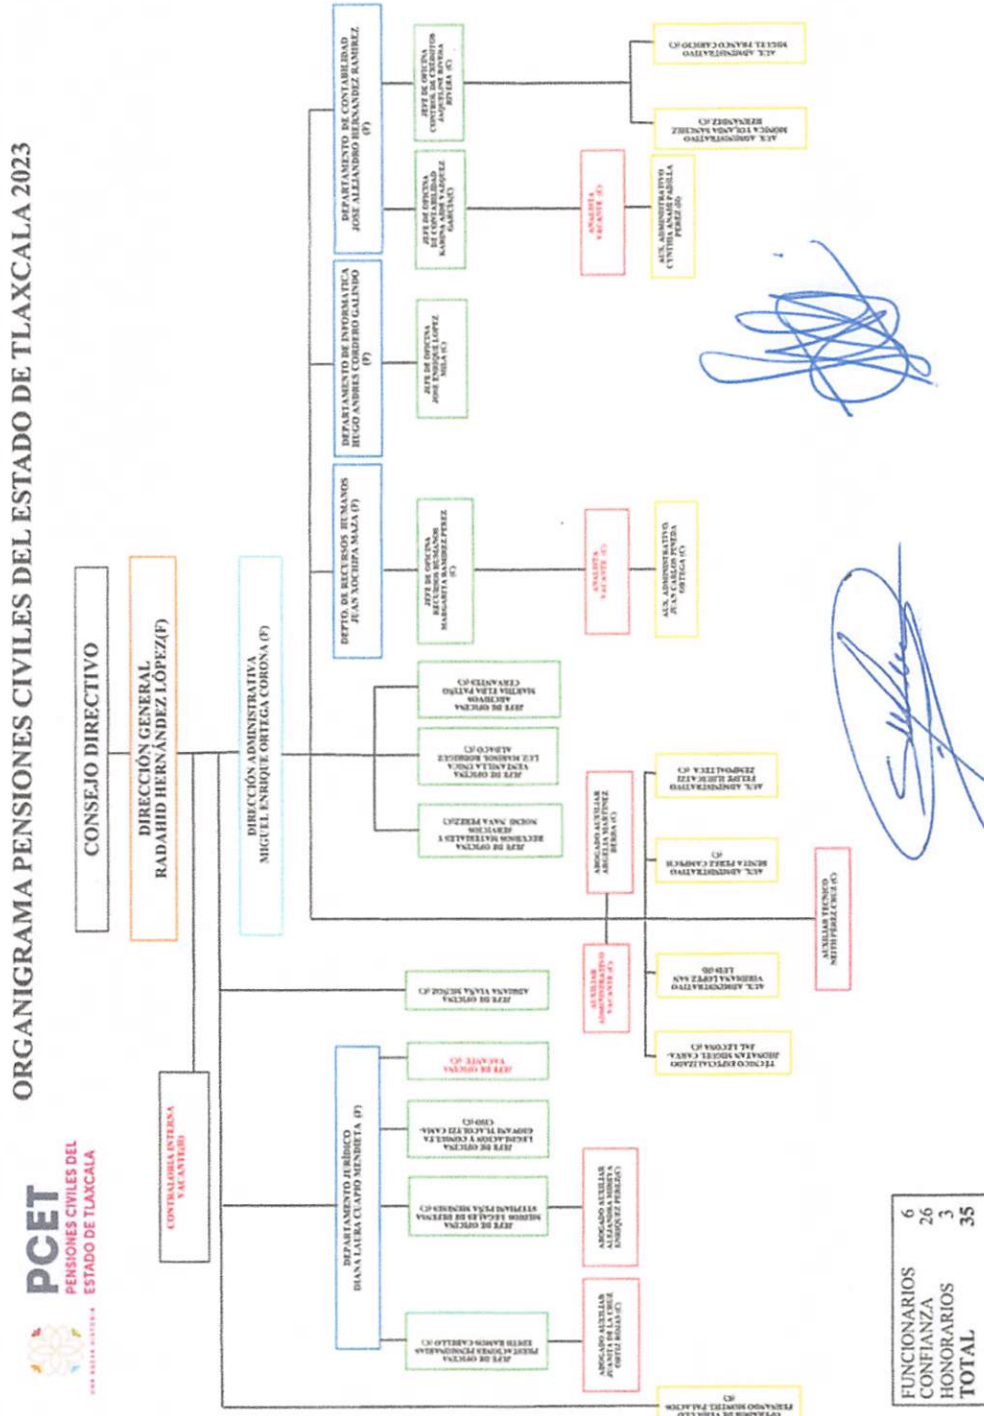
PCET
PENSIONES CIVILES DEL ESTADO DE TLAXCALA

ORGANIGRAMA PENSIONES CIVILES DEL ESTADO DE TLAXCALA 2023

CONSEJO DIRECTIVO

DIRECCIÓN GENERAL
RADAHID HERNÁNDEZ LÓPEZ(F)

CONTRALORIA INTERNA
VACANTE(F)

DIRECCIÓN ADMINISTRATIVA
MIGUEL ENRIQUE ORTEGA CORONA (F)

DEPTO. DE RECURSOS HUMANOS
JUAN XOCHIPA MAZA (F)

DEPARTAMENTO DE INFORMATICA
HUGO ANDRES CORDERO GALINDO (F)

DEPARTAMENTO DE CONTABILIDAD
JOSE ALEJANDRO HERNANDEZ RAMIREZ (F)

JEFE DE OFICINA RECURSOS HUMANOS MARGARITA RAMIREZ PEREZ (C)

ANALISTA VACANTE (C)

AUX. ADMINISTRATIVO JUAN CARLOS PINEDA ORTEGA (C)

JEFE DE OFICINA JOSE ENRIQUE LOPEZ MEJIA (C)

JEFE DE OFICINA DE CONTABILIDAD KARINA ADDI VAZQUEZ GARCIA(C)

ANALISTA VACANTE (C)

AUX. ADMINISTRATIVO CYNTHIA ANAHI AQUILLA PEREZ (H)

JEFE DE OFICINA CONTROL DE CREDITOS JAQUELINE RIVERA RIVERA (C)

AUX. ADMINISTRATIVO MONICA YOLANDA SANCHEZ HERNANDEZ (C)

AUX. ADMINISTRATIVO MIGUEL FRANCO CABRERO (C)

JEFE DE OFICINA MARTHA ELBA PATIÑO CERVANTES (C)

JEFE DE OFICINA LUZ MARISOL RODRIGUEZ ALFARO (C)

JEFE DE OFICINA RECURSOS MATERIALES Y SERVICIOS NOEMI NAVA PEREZ(C)

ABOGADO AUXILIAR ARGELIA MARTINEZ BERRA (C)

AUX. ADMINISTRATIVO FELIPE ILHUICATZI ZEMPOALTECA (C)

AUX. ADMINISTRATIVO SENDIA PEREZ CAMPECH (C)

AUXILIAR TECNICO NEITH PEREZ CRUZ (C)

AUXILIAR ADMINISTRATIVO VACANTE (C)

AUX. ADMINISTRATIVO VIRIDIANA LOPEZ SAN LEON (H)

TECNICO ESPECIALIZADO JHONATAN MIGUEL CARVAJAL LECONA (C)

JEFE DE OFICINA ADRIANA VIANA MUÑOZ (C)

DEPARTAMENTO JURÍDICO
DIANA LAURA CUAPIO MENDIETA (F)

JEFE DE OFICINA VACANTE (C)

JEFE DE OFICINA LEGISLACION Y CONSULTA GIOVANI TLACOTZI CAMA-CHO (C)

JEFE DE OFICINA MEDIOS LEGALES DE DEFENSA STEPHANI PAVA MENESES (C)

ABOGADO AUXILIAR ALEJANDRA MIREYA ENRIQUEZ PEREZ(C)

JEFE DE OFICINA PRESTACIONES PENSIONARIAS EDITH RAMOS CARRILLO (C)

ABOGADO AUXILIAR JUANITA DE LA CRUZ ORTIZ ROJAS (C)

OPERADOR DE VEHICULO FERNANDO MORTIEL PALACIOS (C)

| FUNCIONARIOS | 6 |
|---|---|
| CONFIANZA | 26 |
| HONORARIOS | 3 |
| TOTAL | 35 |